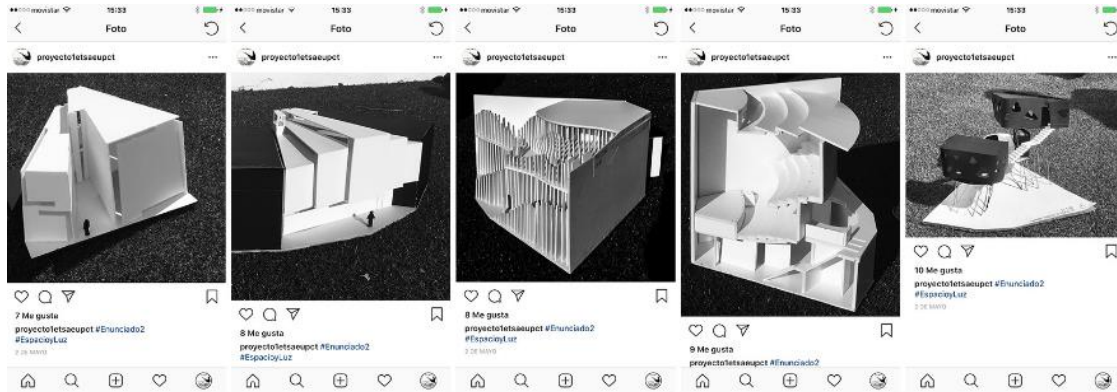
movistar 15:33
Foto
proyecto1etsaeupct
7 Me gusta
proyecto1etsaeupct #Enunciado2 #EspacioyLuz
2 DE MAYO

movistar 15:33
Foto
proyecto1etsaeupct
8 Me gusta
proyecto1etsaeupct #Enunciado2 #EspacioyLuz

movistar 15:33
Foto
proyecto1etsaeupct
8 Me gusta
proyecto1etsaeupct #Enunciado2 #EspacioyLuz
2 DE MAYO

movistar 15:33
Foto
proyecto1etsaeupct
9 Me gusta
proyecto1etsaeupct #Enunciado2

movistar 15:33
Foto
proyecto1etsaeupct
10 Me gusta
proyecto1etsaeupct #Enunciado2 #EspacioyLuz
2 DE MAYO